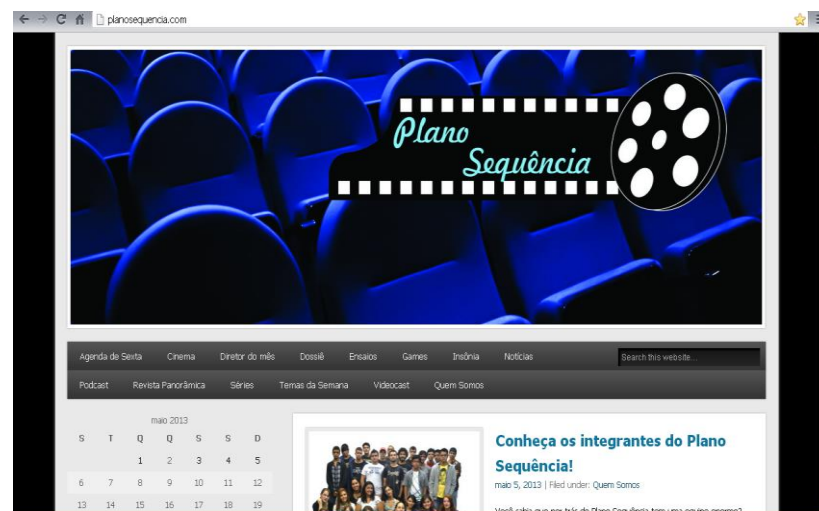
planosequencia.com

Plano Sequência

Agenda de Sexta Cinema Diretor do mês Dossiê Ensaios Games Insônia Notícias

Search this website...

Podcast Revista Panorâmica Séries Temas da Semana Videocast Quem Somos

maio 2013

| S | T | Q | Q | S | S | D |
|---|---|---|---|---|---|---|
| | | 1 | 2 | 3 | 4 | 5 |
| 6 | 7 | 8 | 9 | 10 | 11 | 12 |
| 13 | 14 | 15 | 16 | 17 | 18 | 19 |

Conheça os integrantes do Plano Sequência!

maio 5, 2013 | Filed under: Quem Somos

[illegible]